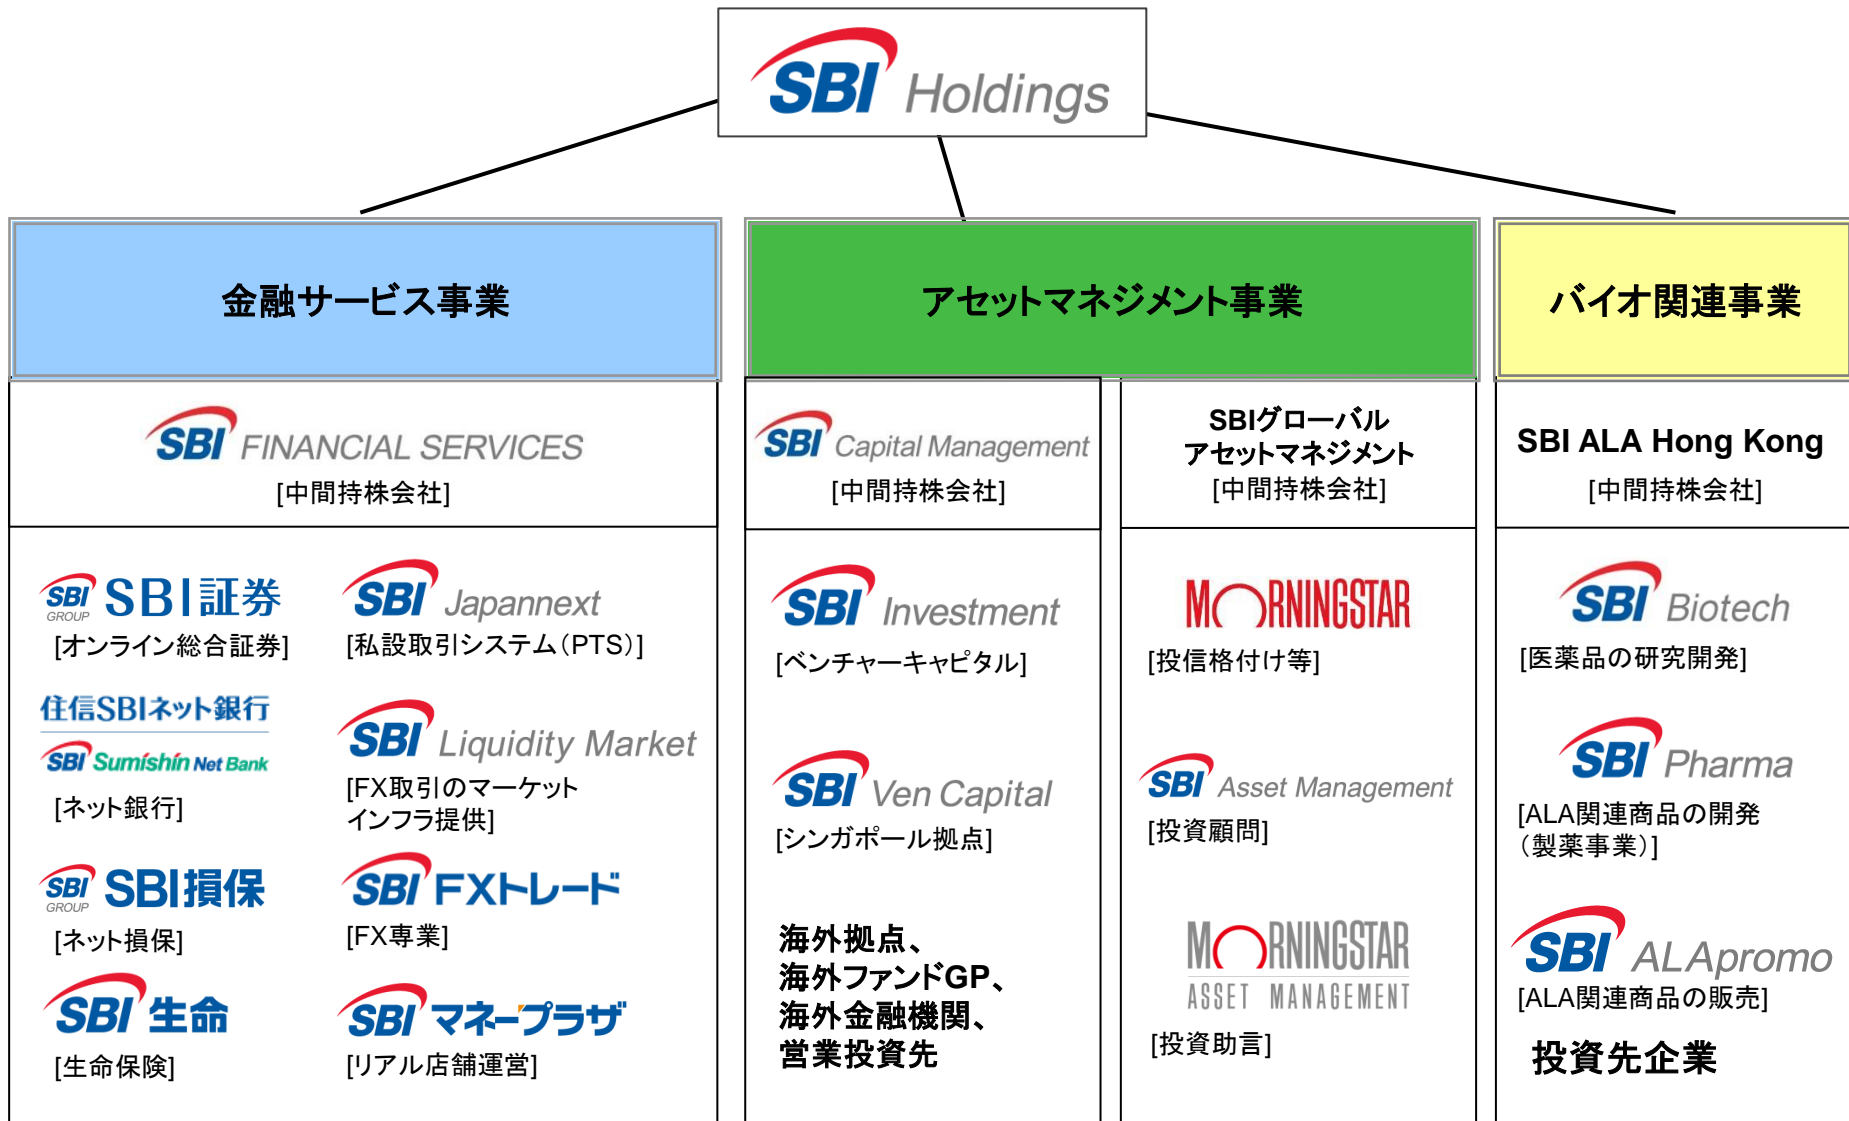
SBI Holdings

金融サービス事業

アセットマネジメント事業

バイオ関連事業

SBI FINANCIAL SERVICES
[中間持株会社]

SBI GROUP SBI証券
[オンライン総合証券]

SBI Japannext
[私設取引システム(PTS)]

住信SBIネット銀行
SBI Sumishin Net Bank
[ネット銀行]

SBI Liquidity Market
[FX取引のマーケットインフラ提供]

SBI GROUP SBI損保
[ネット損保]

SBI FXトレード
[FX専業]

SBI 生命
[生命保険]

SBI マネープラザ
[リアル店舗運営]

SBI Capital Management
[中間持株会社]

SBI Investment
[ベンチャーキャピタル]

SBI Ven Capital
[シンガポール拠点]

海外拠点、
海外ファンドGP、
海外金融機関、
営業投資先

SBIグローバルアセットマネジメント
[中間持株会社]

MORNINGSTAR
[投信格付け等]

SBI Asset Management
[投資顧問]

MORNINGSTAR
ASSET MANAGEMENT
[投資助言]

SBI ALA Hong Kong
[中間持株会社]

SBI Biotech
[医薬品の研究開発]

SBI Pharma
[ALA関連商品の開発(製薬事業)]

SBI ALApromo
[ALA関連商品の販売]

投資先企業